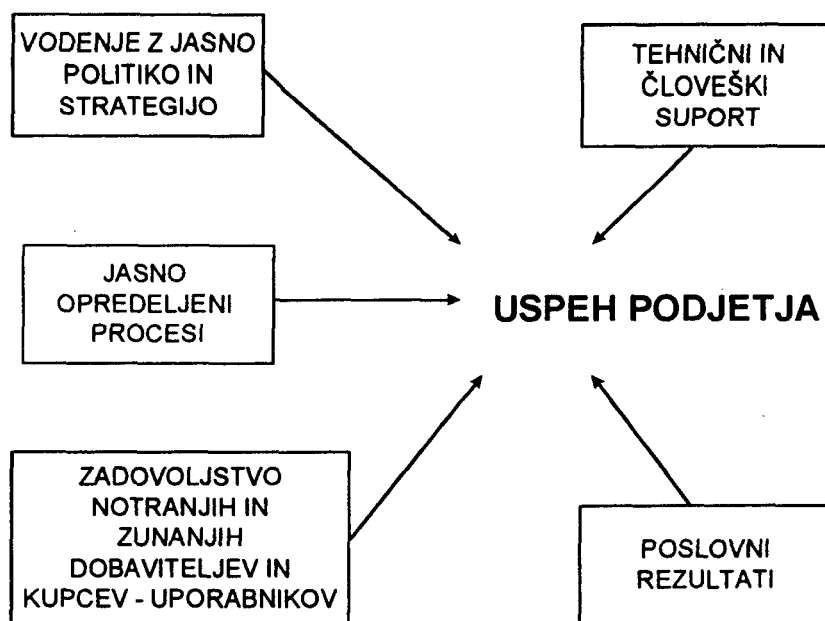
VODENJE Z JASNO POLITIKO IN STRATEGIJO

TEHNIČNI IN ČLOVEŠKI SUPORT

JASNO OPREDELJENI PROCESI

USPEH PODJETJA

ZADOVOLJSTVO NOTRANJIH IN ZUNANJIH DOBAVITELJEV IN KUPCEV - UPORABNIKOV

POSLOVNI REZULTATI